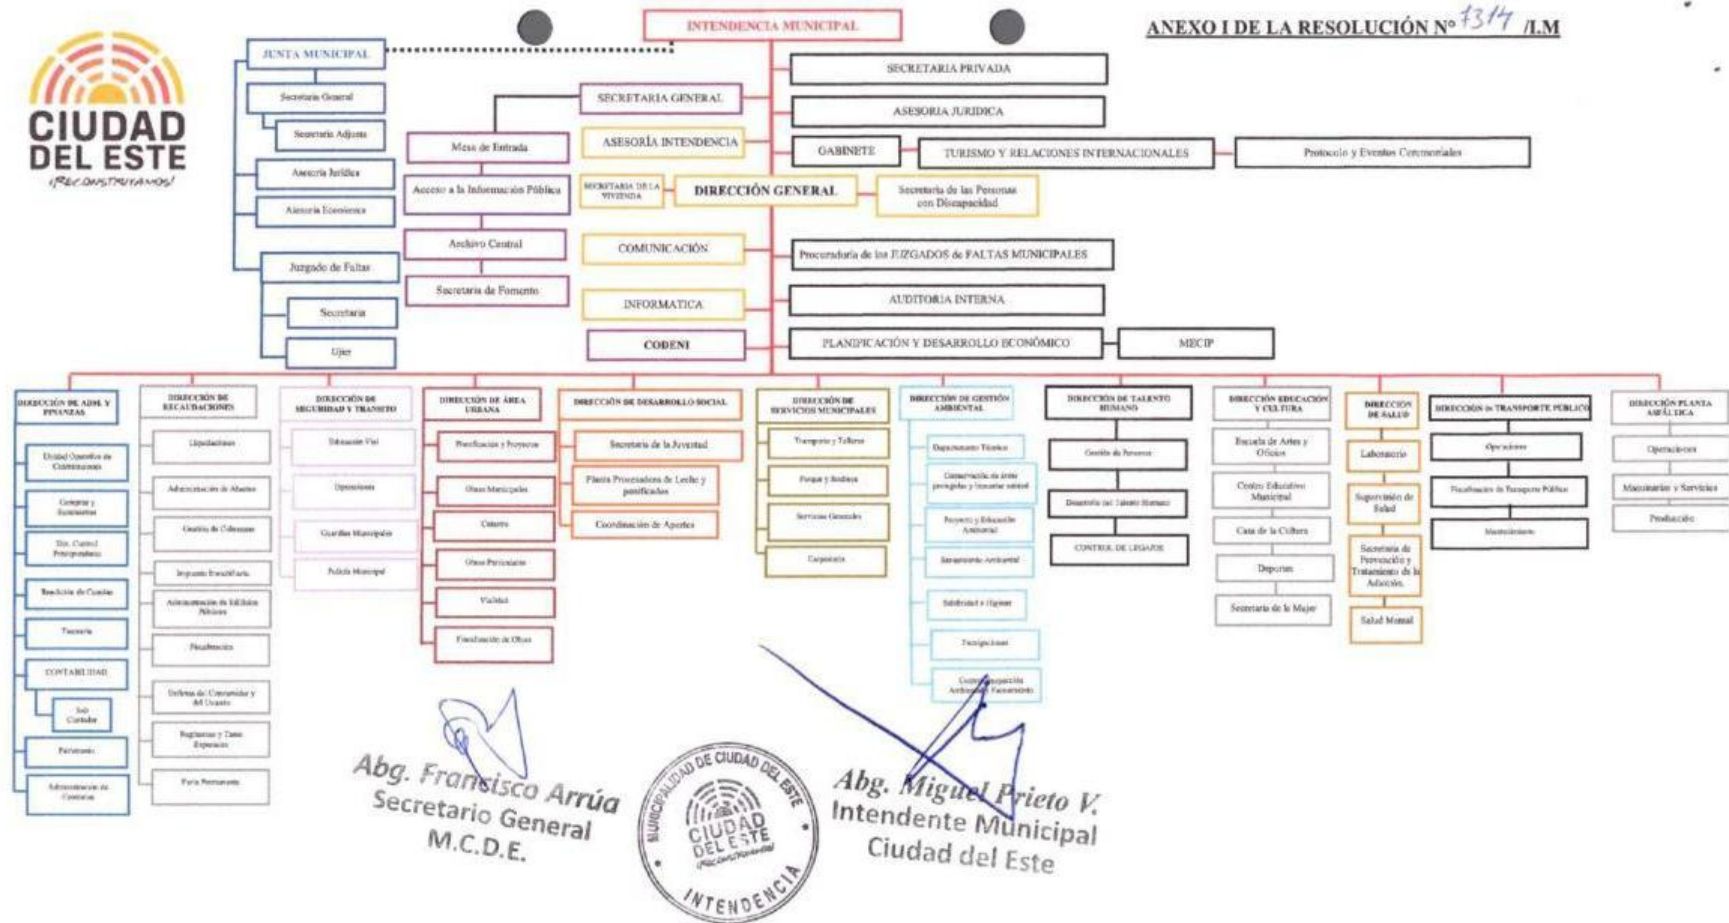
ANEXO I DE LA RESOLUCIÓN N° 1314 /I.M

CIUDAD DEL ESTE
¡RECONSTRUYAMOS!

INTENDENCIA MUNICIPAL

JUNTA MUNICIPAL
Secretaría General
Secretaría Adjunta
Asesoría Jurídica
Asesoría Económica
Juzgado de Faltas
Secretaría
Ujier

SECRETARIA GENERAL
Mesa de Entrada
Acceso a la Información Pública
Archivo Central
Secretaría de Fomento

SECRETARIA PRIVADA
ASESORIA JURIDICA
ASESORÍA INTENDENCIA
GABINETE
TURISMO Y RELACIONES INTERNACIONALES
Protocolo y Eventos Ceremoniales
SECRETARIA DE LA VIVIENDA
DIRECCIÓN GENERAL
Secretaría de las Personas con Discapacidad
COMUNICACIÓN
Procuraduría de los JUZGADOS de FALTAS MUNICIPALES
INFORMATICA
AUDITORIA INTERNA
CODENI
PLANIFICACIÓN Y DESARROLLO ECONÓMICO
MECIP

DIRECCIÓN DE ADM. Y FINANZAS
Unidad Operativa de Contrataciones
Compras y Suministros
Dir. Control Presupuestario
Rendición de Cuentas
Tesorería
CONTABILIDAD
Sub Contador
Patrimonio
Administración de Contratos

DIRECCIÓN DE RECAUDACIONES
Liquidaciones
Administración de Abastos
Gestión de Cobranzas
Impuesto Inmobiliario
Administración de Edificios Públicos
Fiscalización
Defensa del Consumidor y del Usuario
Registros y Tasas Especiales
Feria Permanente

DIRECCIÓN DE SEGURIDAD Y TRANSITO
Educación Vial
Operaciones
Guardias Municipales
Policía Municipal

DIRECCIÓN DE ÁREA URBANA
Planificación y Proyectos
Obras Municipales
Catastro
Obras Particulares
Vialidad
Fiscalización de Obras

DIRECCIÓN DE DESARROLLO SOCIAL
Secretaría de la Juventud
Planta Procesadora de Leche y panificados
Coordinación de Aportes

DIRECCIÓN DE SERVICIOS MUNICIPALES
Transporte y Talleres
Parque y Jardines
Servicios Generales
Carpintería

DIRECCIÓN DE GESTIÓN AMBIENTAL
Departamento Técnico
Conservación de áreas protegidas y bienestar animal
Proyecto y Educación Ambiental
Saneamiento Ambiental
Salubridad e Higiene
Fumigaciones
Contra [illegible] Ambiental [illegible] Fiscalización

DIRECCIÓN DE TALENTO HUMANO
Gestión de Personas
Desarrollo del Talento Humano
CONTROL DE LEGAJOS

DIRECCIÓN EDUCACIÓN Y CULTURA
Escuela de Artes y Oficios
Centro Educativo Municipal
Casa de la Cultura
Deportes
Secretaría de la Mujer

DIRECCIÓN DE SALUD
Laboratorio
Supervisión de Salud
Secretaría de Prevención y Tratamiento de la Adicción
Salud Mental

DIRECCIÓN de TRANSPORTE PÚBLICO
Operaciones
Fiscalización de Transporte Público
Mantenimiento

DIRECCIÓN PLANTA ASFÁLTICA
Operaciones
Maquinarias y Servicios
Producción

Abg. Francisco Arrúa
Secretario General
M.C.D.E.

MUNICIPALIDAD DE CIUDAD DEL ESTE
CIUDAD DEL ESTE
INTENDENCIA

Abg. Miguel Prieto V.
Intendente Municipal
Ciudad del Este